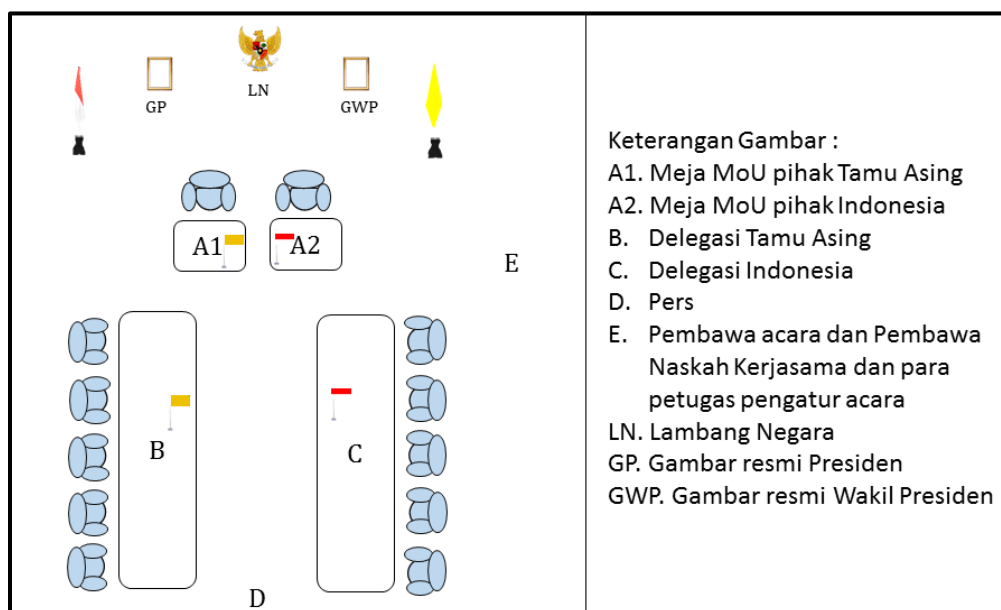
GP
LN
GWP
A1
A2
E
B
C
D

Keterangan Gambar :
A1. Meja MoU pihak Tamu Asing
A2. Meja MoU pihak Indonesia
B. Delegasi Tamu Asing
C. Delegasi Indonesia
D. Pers
E. Pembawa acara dan Pembawa Naskah Kerjasama dan para petugas pengatur acara
LN. Lambang Negara
GP. Gambar resmi Presiden
GWP. Gambar resmi Wakil Presiden